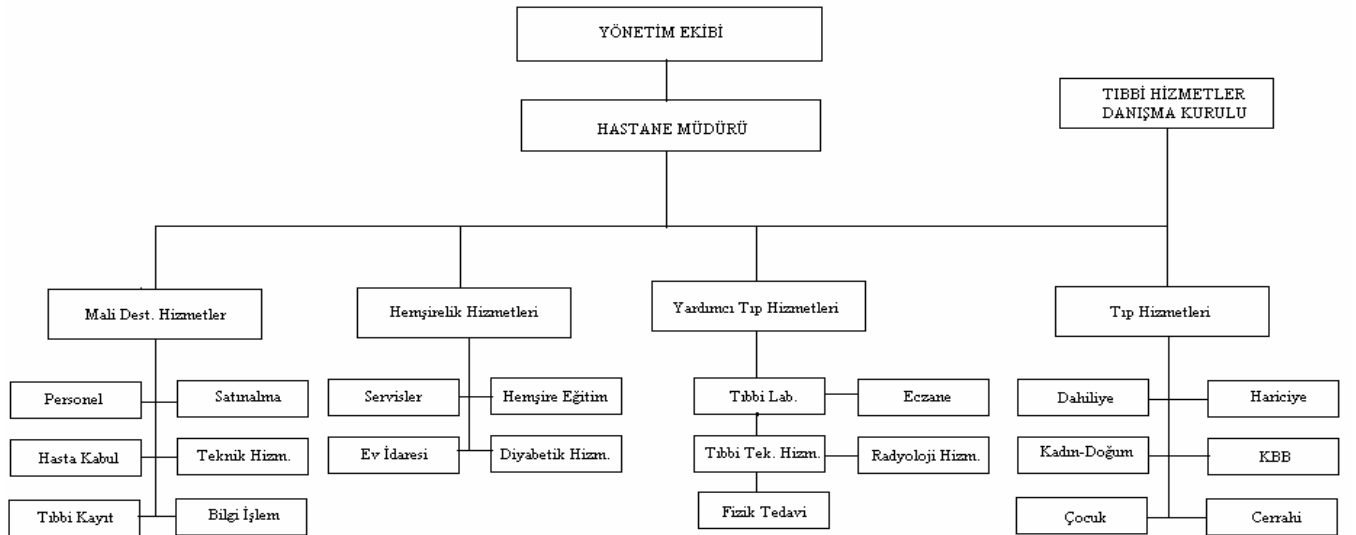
YÖNETİM EKİBİ

HASTANE MÜDÜRÜ

TIBBİ HİZMETLER DANIŞMA KURULU

Mali Dest. Hizmetler

Hemşirelik Hizmetleri

Yardımcı Tıp Hizmetleri

Tıp Hizmetleri

Personel

Satınalma

Hasta Kabul

Teknik Hizm.

Tıbbi Kayıt

Bilgi İşlem

Servisler

Hemşire Eğitim

Ev İdaresi

Diyabetik Hizm.

Tıbbi Lab.

Eczane

Tıbbi Tek. Hizm.

Radyoloji Hizm.

Fizik Tedavi

Dahiliye

Hariciye

Kadın-Doğum

KBB

Çocuk

Cerrahi